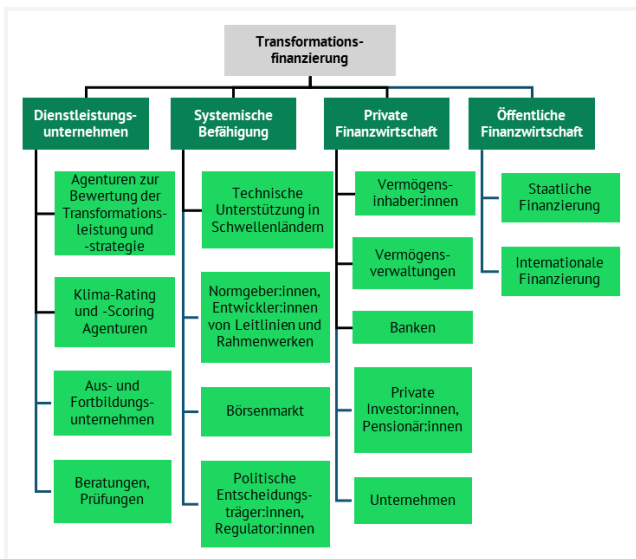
Transformationsfinanzierung

Dienstleistungsunternehmen

Agenturen zur Bewertung der Transformationsleistung und -strategie

Klima-Rating und -Scoring Agenturen

Aus- und Fortbildungsunternehmen

Beratungen, Prüfungen

Systemische Befähigung

Technische Unterstützung in Schwellenländern

Normgeber:innen, Entwickler:innen von Leitlinien und Rahmenwerken

Börsenmarkt

Politische Entscheidungsträger:innen, Regulator:innen

Private Finanzwirtschaft

Vermögensinhaber:innen

Vermögensverwaltungen

Banken

Private Investor:innen, Pensionär:innen

Unternehmen

Öffentliche Finanzwirtschaft

Staatliche Finanzierung

Internationale Finanzierung